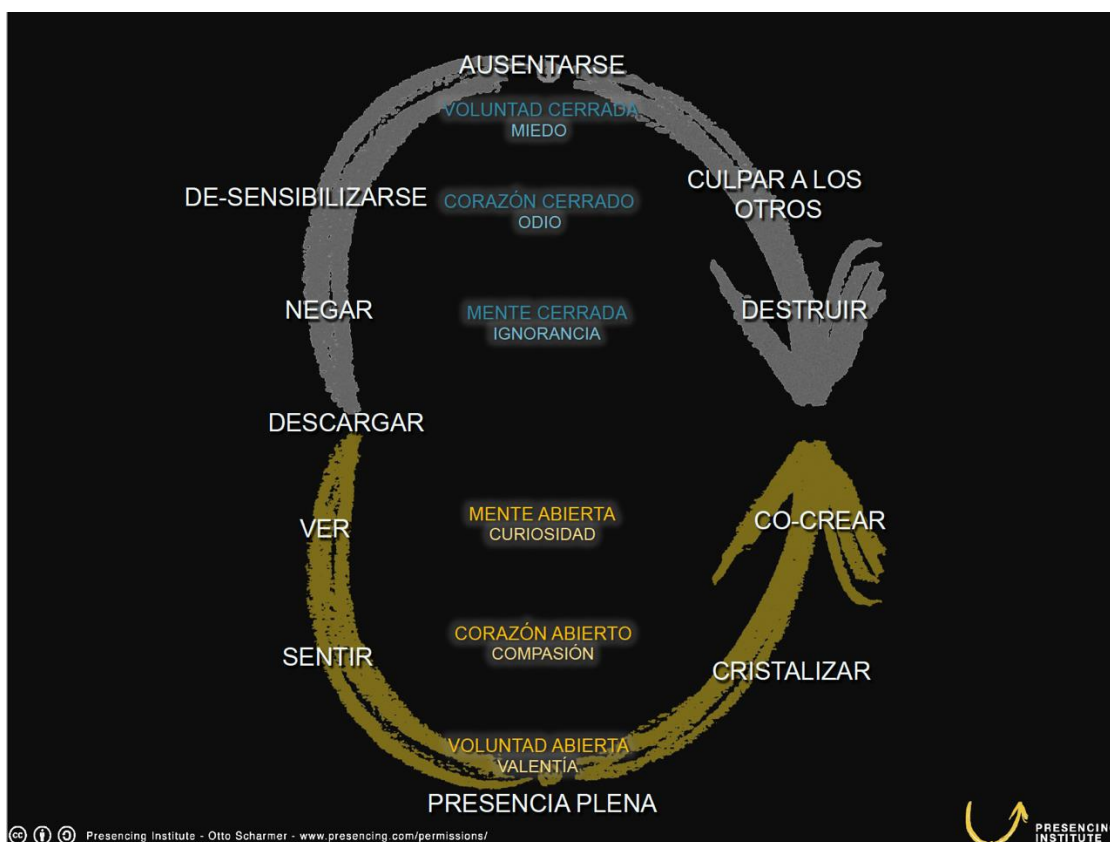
AUSENTARSE

VOLUNTAD CERRADA
MIEDO

DE-SENSIBILIZARSE

CORAZÓN CERRADO
ODIO

CULPAR A LOS OTROS

NEGAR

MENTE CERRADA
IGNORANCIA

DESTRUIR

DESCARGAR

VER

MENTE ABIERTA
CURIOSIDAD

CO-CREAR

SENTIR

CORAZÓN ABIERTO
COMPASIÓN

CRISTALIZAR

VOLUNTAD ABIERTA
VALENTÍA

PRESENCIA PLENA

Presencing Institute - Otto Scharmer - www.presencing.com/permissions/

PRESENCING INSTITUTE